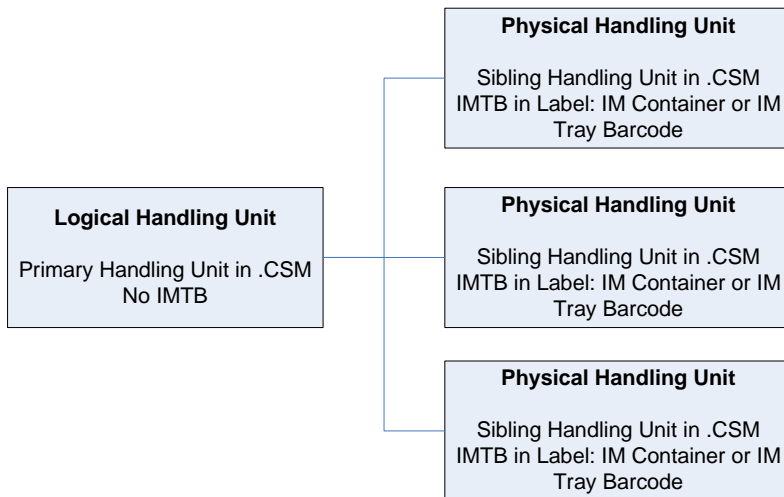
Logical Handling Unit

Primary Handling Unit in .CSM
No IMTB

Physical Handling Unit

Sibling Handling Unit in .CSM
IMTB in Label: IM Container or IM Tray Barcode

Physical Handling Unit

Sibling Handling Unit in .CSM
IMTB in Label: IM Container or IM Tray Barcode

Physical Handling Unit

Sibling Handling Unit in .CSM
IMTB in Label: IM Container or IM Tray Barcode